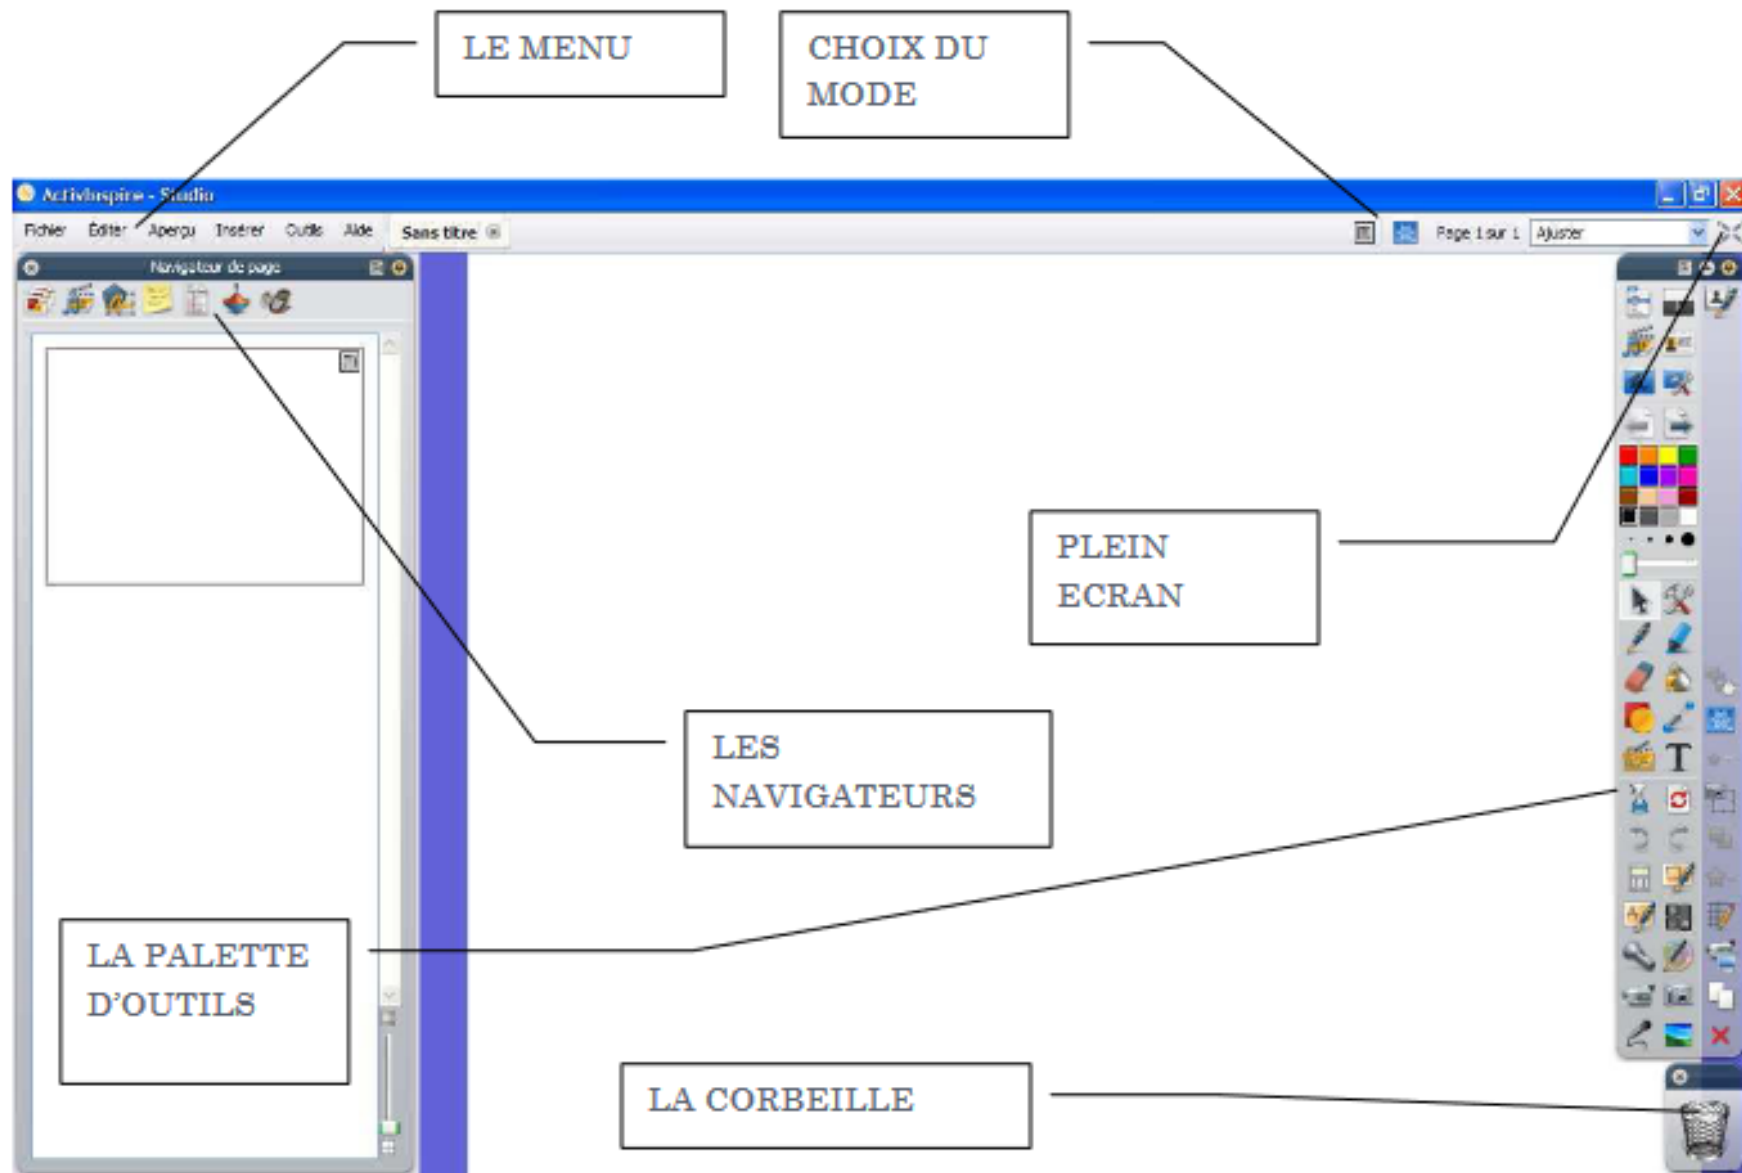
LE MENU

CHOIX DU MODE

ActivInspire - Studio

Fichier Éditer Aperçu Insérer Outils Aide

Sans titre

Page 1 sur 1 Ajuster

Navigateur de page

PLEIN ECRAN

LES NAVIGATEURS

LA PALETTE D'OUTILS

LA CORBEILLE